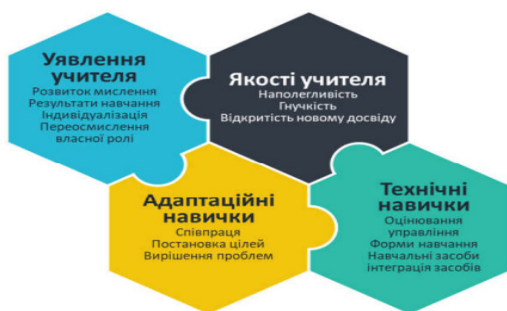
Уявлення учителя
Розвиток мислення
Результати навчання
Індивідуалізація
Переосмислення власної ролі

Якості учителя
Наполегливість
Гнучкість
Відкритість новому досвіду

Адаптаційні навички
Співпраця
Постановка цілей
Вирішення проблем

Технічні навички
Оцінювання
управління
Форми навчання
Навчальні засоби
інтеграція засобів